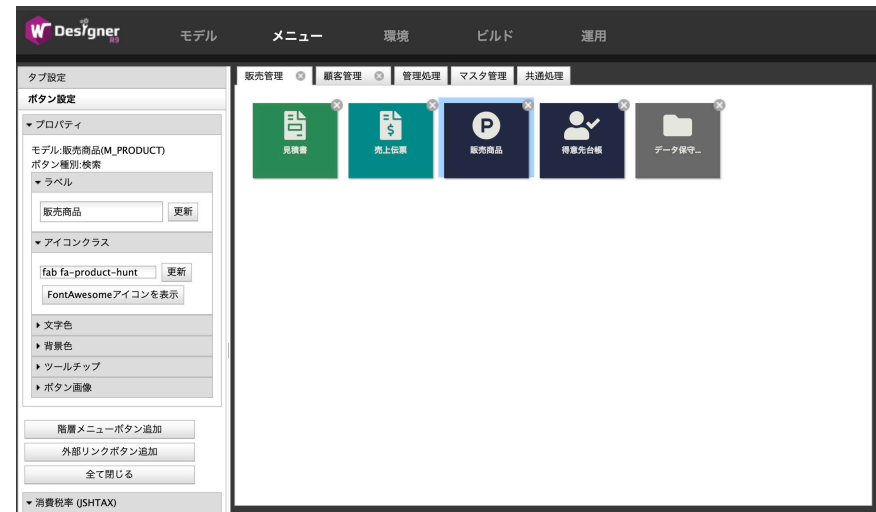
W Designer RS

モデル

メニュー

環境

ビルド

運用

タブ設定

ボタン設定

▾ プロパティ

モデル:販売商品(M_PRODUCT)
ボタン種別:検索

▾ ラベル

販売商品

更新

▾ アイコンクラス

fab fa-product-hunt

更新

FontAwesomeアイコンを表示

▸ 文字色

▸ 背景色

▸ ツールチップ

▸ ボタン画像

階層メニューボタン追加

外部リンクボタン追加

全て閉じる

▾ 消費税率 (JSHTAX)

販売管理

顧客管理

管理処理

マスタ管理

共通処理

見積書

売上伝票

販売商品

得意先台帳

データ保守...